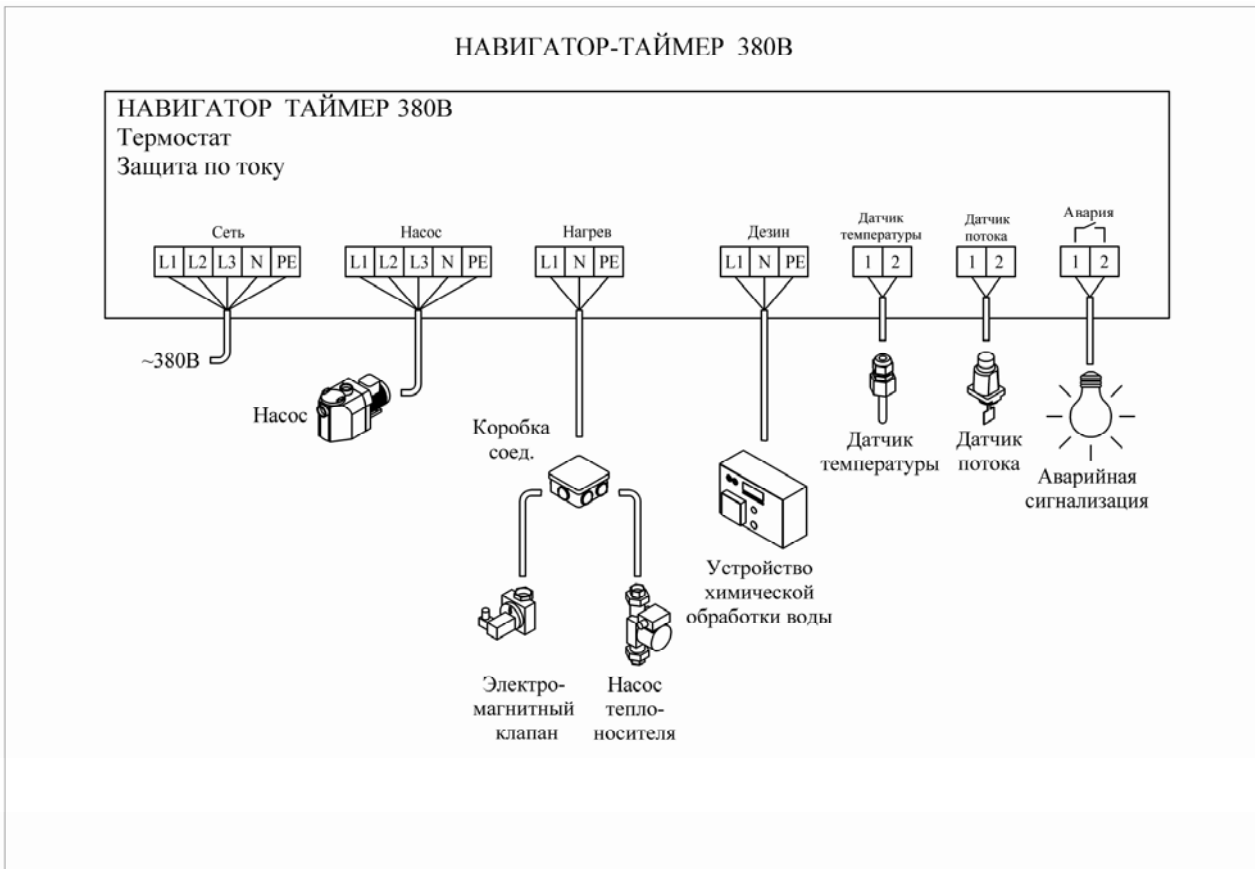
НАВИГАТОР-ТАЙМЕР 380В

НАВИГАТОР ТАЙМЕР 380В
Термостат
Защита по току

Сеть
L1 L2 L3 N PE

Насос
L1 L2 L3 N PE

Нагрев
L1 N PE

Дезин
L1 N PE

Датчик температуры
1 2

Датчик потока
1 2

Авария
1 2

~380В

Насос

Коробка соед.

Датчик температуры

Датчик потока

Аварийная сигнализация

Устройство химической обработки воды

Электро-магнитный клапан

Насос тепло-носителя